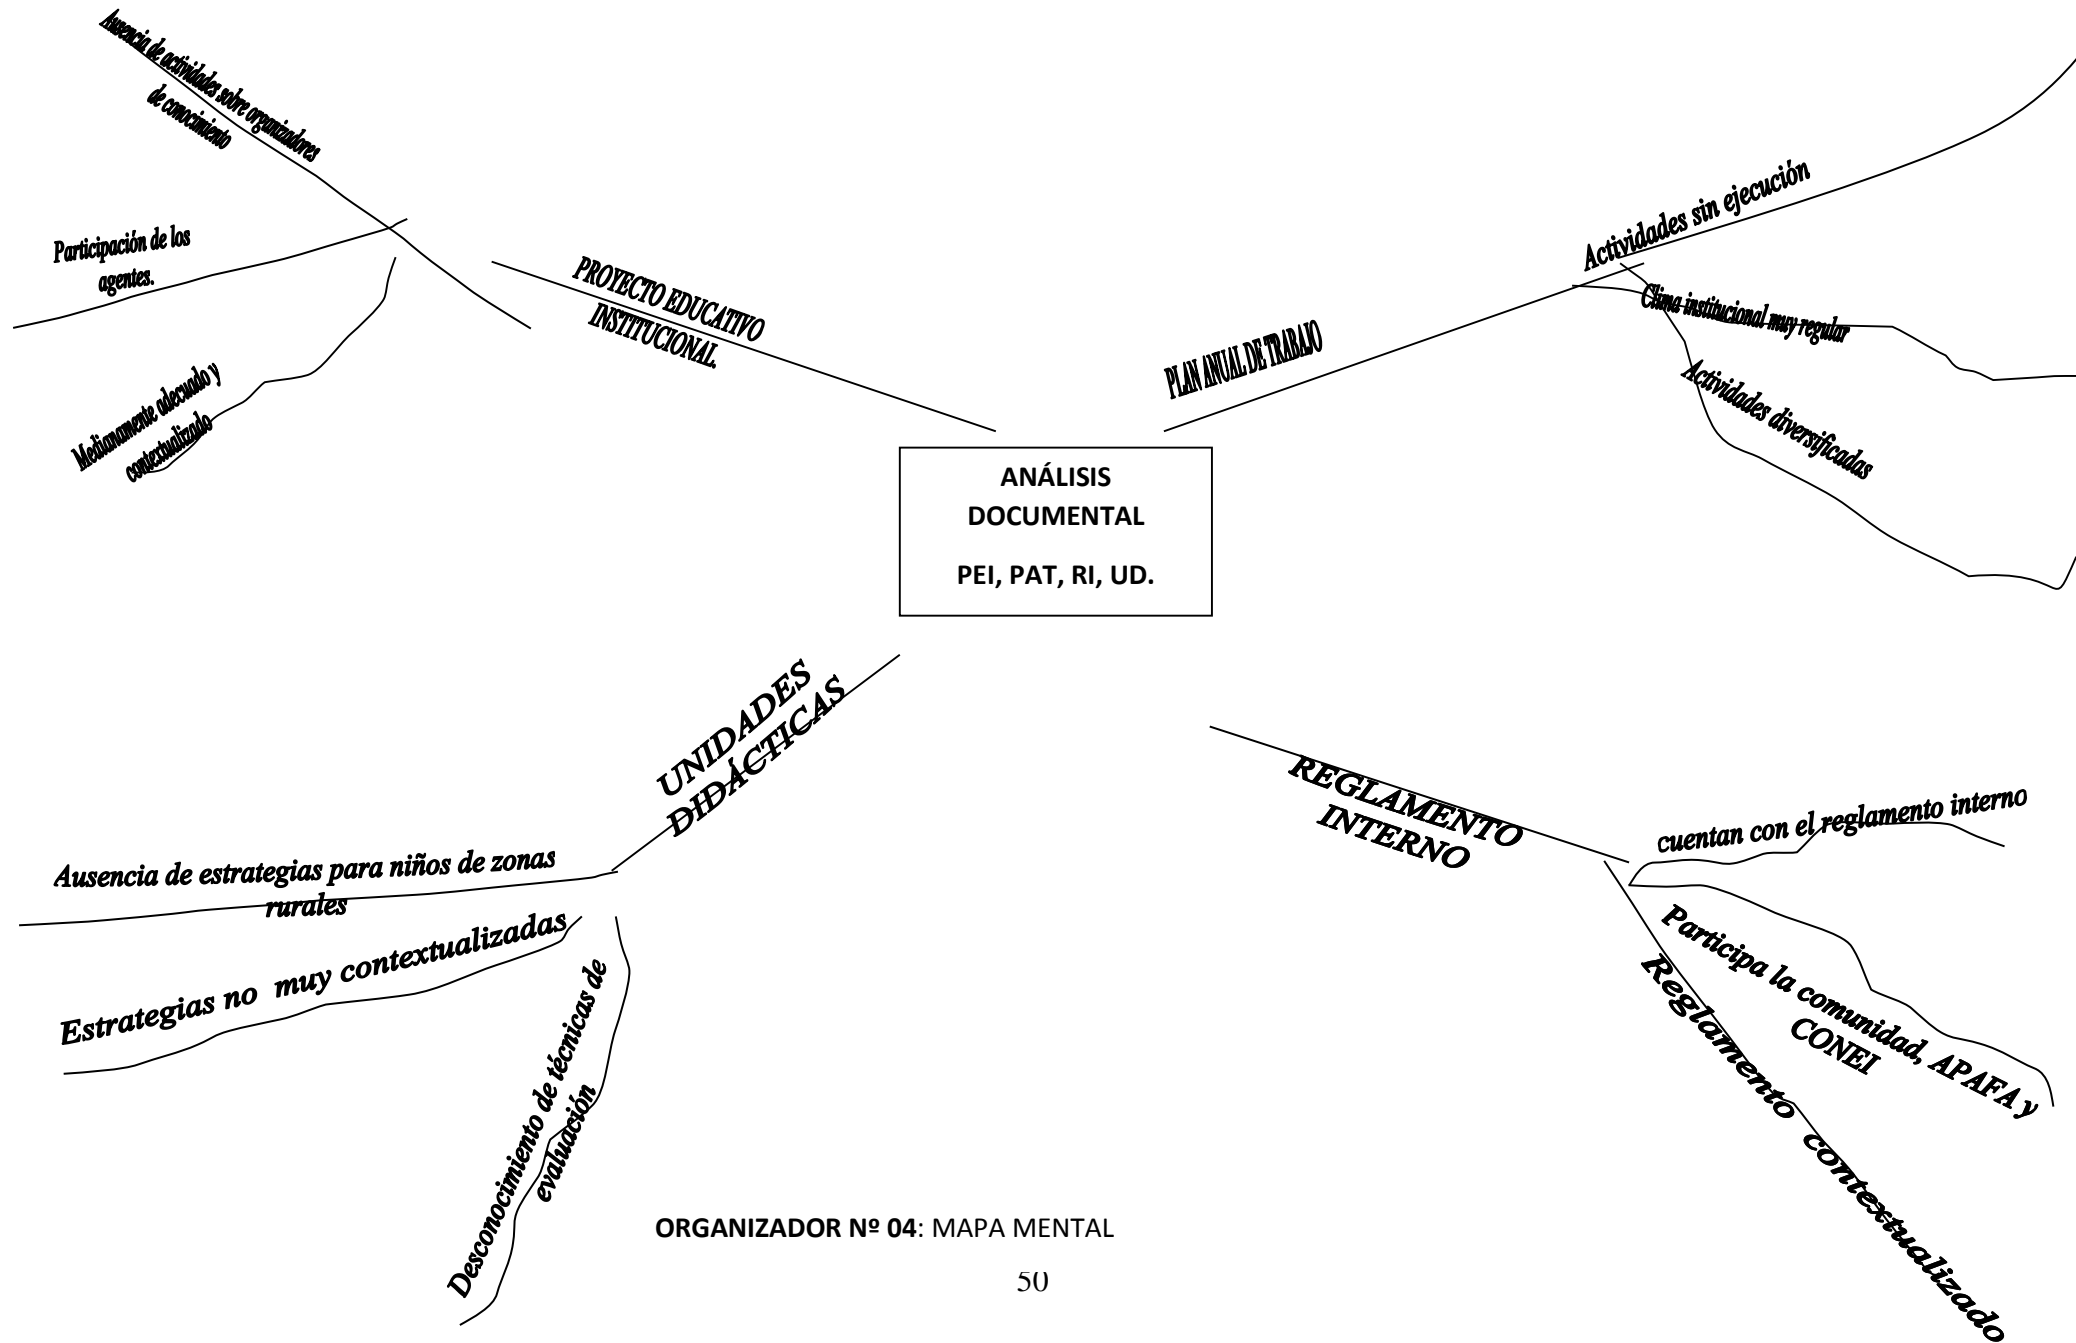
Ausencia de actividades sobre organizadores de conocimiento

Participación de los agentes.

Medianamente adecuado y contextualizado

PROYECTO EDUCATIVO INSTITUCIONAL.

ANÁLISIS DOCUMENTAL

PEI, PAT, RI, UD.

PLAN ANUAL DE TRABAJO

Actividades sin ejecución

Clima institucional muy regular

Actividades diversificadas

UNIDADES DIDÁCTICAS

Ausencia de estrategias para niños de zonas rurales

Estrategias no muy contextualizadas

Desconocimiento de técnicas de evaluación

REGLAMENTO INTERNO

cuentan con el reglamento interno

Participa la comunidad, APAFA y CONEI

Reglamento contextualizado

ORGANIZADOR Nº 04: MAPA MENTAL

50